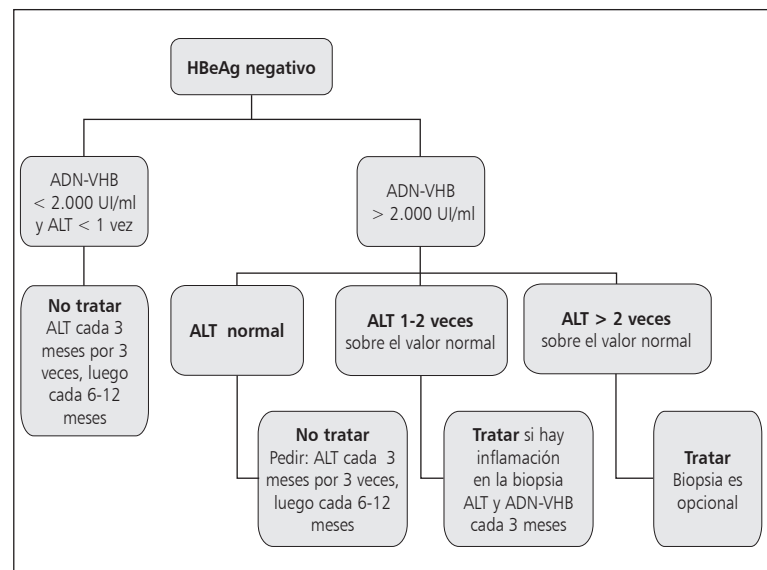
HBeAg negativo

ADN-VHB < 2.000 UI/ml y ALT < 1 vez

No tratar
ALT cada 3 meses por 3 veces, luego cada 6-12 meses

ADN-VHB > 2.000 UI/ml

ALT normal

No tratar
Pedir: ALT cada 3 meses por 3 veces, luego cada 6-12 meses

ALT 1-2 veces
sobre el valor normal

Tratar si hay inflamación en la biopsia ALT y ADN-VHB cada 3 meses

ALT > 2 veces
sobre el valor normal

Tratar
Biopsia es opcional